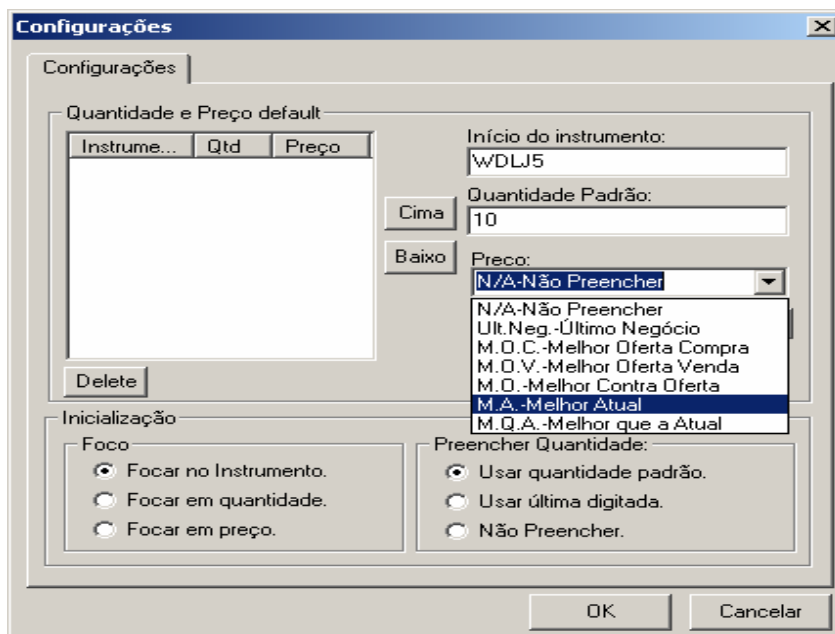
Configurações

Configurações

Quantidade e Preço default

| Instrume... | Qtd | Preço |
|---|---|---|

Cima

Baixo

Delete

Início do instrumento:

WDLJ5

Quantidade Padrão:

10

Preço:

N/A-Não Preencher

N/A-Não Preencher
Ult.Neg.-Último Negócio
M.O.C.-Melhor Oferta Compra
M.O.V.-Melhor Oferta Venda
M.O.-Melhor Contra Oferta
M.A.-Melhor Atual
M.Q.A.-Melhor que a Atual

Inicialização

Foco

Focar no Instrumento.
Focar em quantidade.
Focar em preço.

Preencher Quantidade:

Usar quantidade padrão.
Usar última digitada.
Não Preencher.

OK

Cancelar